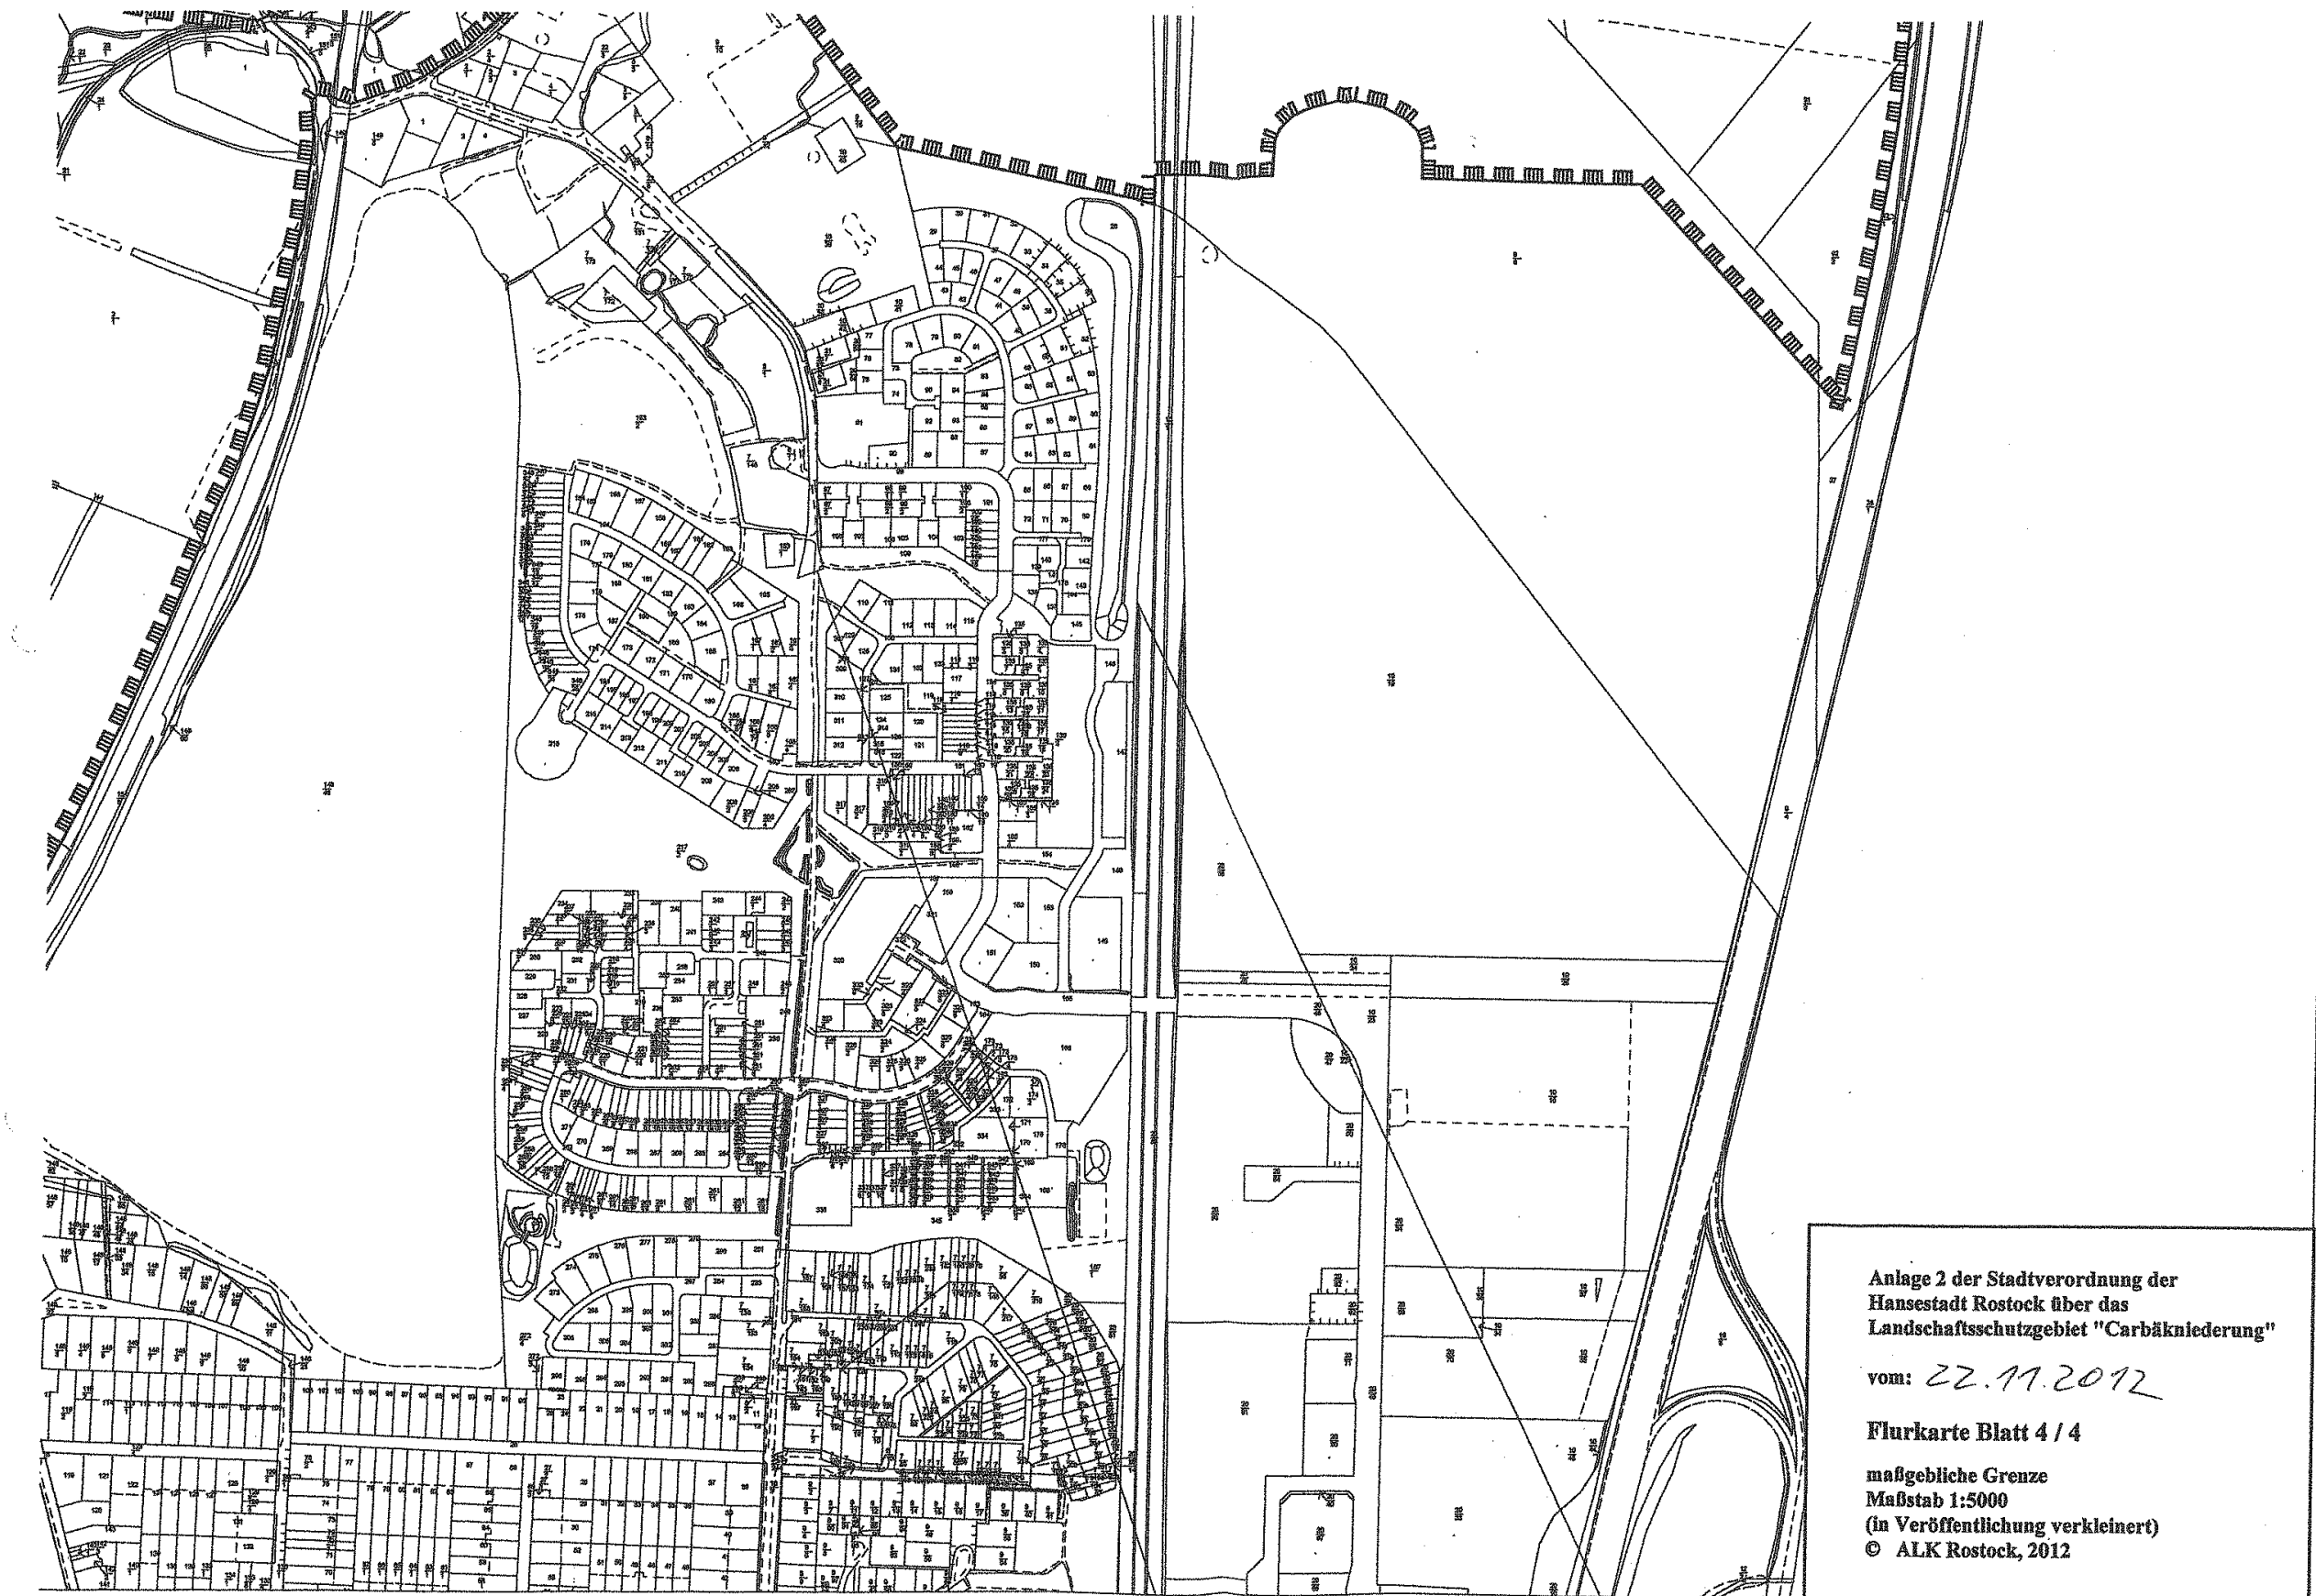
Anlage 2 der Stadtverordnung der Hansestadt Rostock über das Landschaftsschutzgebiet "Carbäkniederung"

vom: 22.11.2012

Flurkarte Blatt 4 / 4

maßgebliche Grenze
Maßstab 1:5000
(in Veröffentlichung verkleinert)
© ALK Rostock, 2012